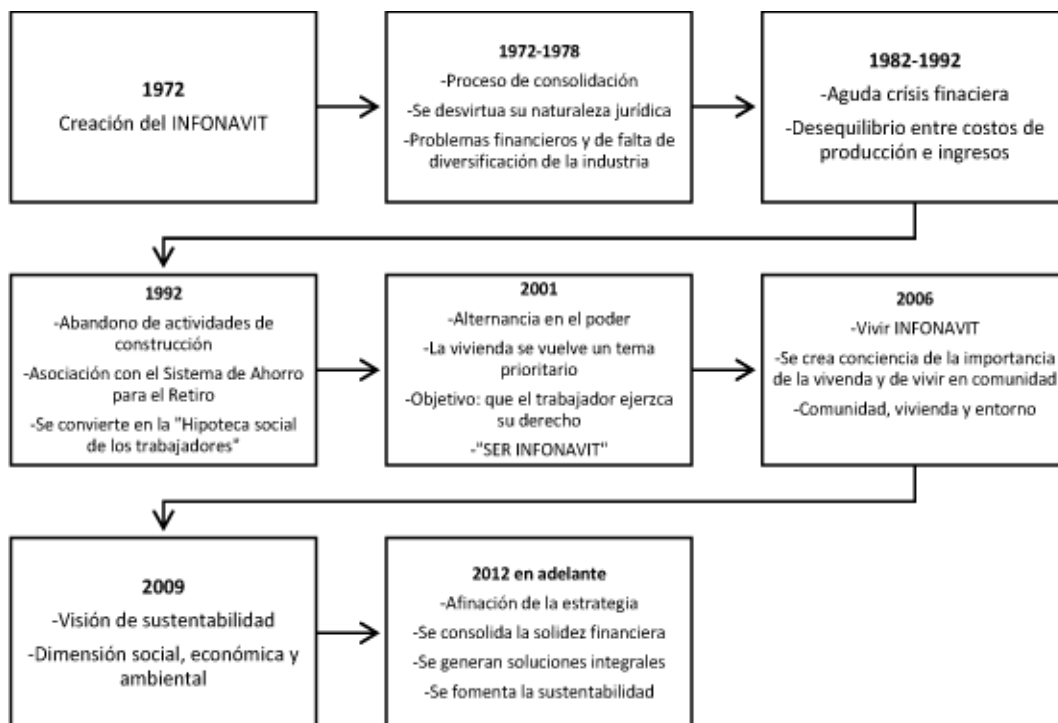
1972
Creación del INFONAVIT

1972-1978
-Proceso de consolidación
-Se desvirtua su naturaleza jurídica
-Problemas financieros y de falta de diversificación de la industria

1982-1992
-Aguda crísis finaciera
-Desequilibrio entre costos de producción e ingresos

1992
-Abandono de actividades de construcción
-Asociación con el Sistema de Ahorro para el Retiro
-Se convierte en la "Hipoteca social de los trabajadores"

2001
-Alternancia en el poder
-La vivienda se vuelve un tema prioritario
-Objetivo: que el trabajador ejerzca su derecho
-"SER INFONAVIT"

2006
-Vivir INFONAVIT
-Se crea conciencia de la importancia de la vivenda y de vivir en comunidad
-Comunidad, vivienda y entorno

2009
-Visión de sustentabilidad
-Dimensión social, económica y ambiental

2012 en adelante
-Afinación de la estrategia
-Se consolida la solidez financiera
-Se generan soluciones integrales
-Se fomenta la sustentabilidad